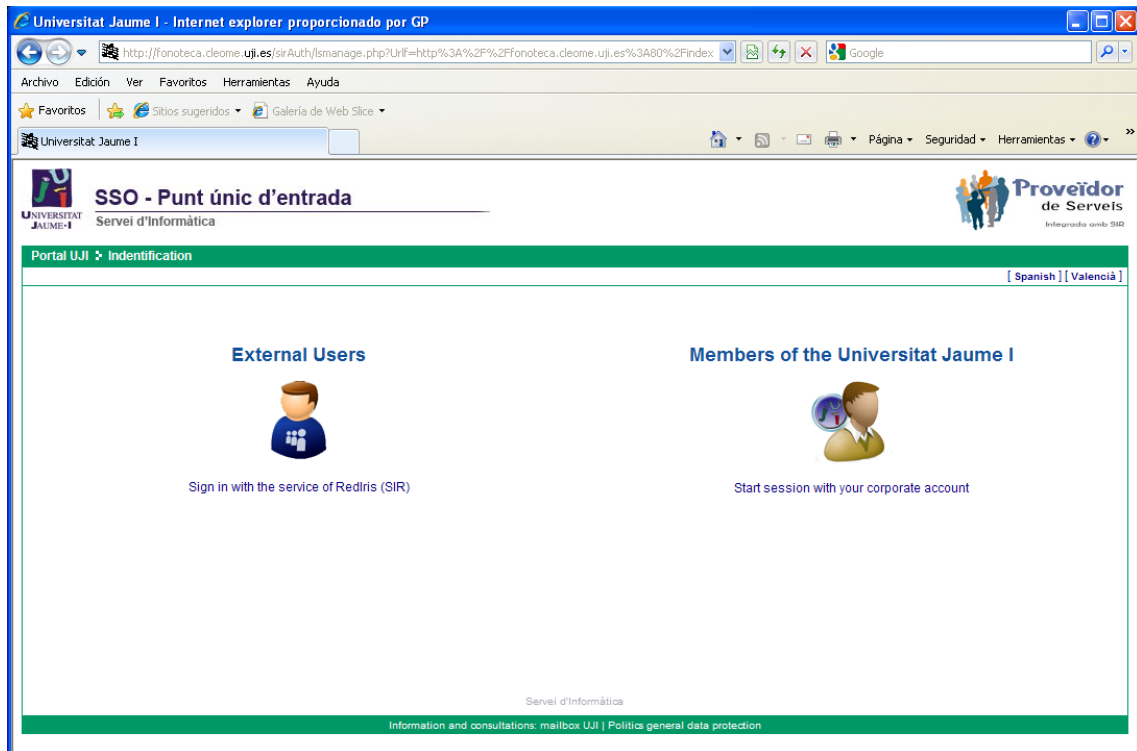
Universitat Jaume I - Internet explorer proporcionado por GP

http://fonoteca.cleome.uji.es/sirAuth/lsmanage.php?Urlf=http%3A%2F%2Ffonoteca.cleome.uji.es%3A80%2Findex

Google

Archivo Edición Ver Favoritos Herramientas Ayuda

Favoritos Sitios sugeridos Galería de Web Slice

Universitat Jaume I

Página Seguridad Herramientas

UNIVERSITAT JAUME·I

SSO - Punt únic d'entrada

Servei d'Informàtica

Proveïdor de Serveis

Integrada amb SIR

Portal UJI : Indentification

[ Spanish ] [ Valencià ]

External Users

Sign in with the service of RedIris (SIR)

Members of the Universitat Jaume I

Start session with your corporate account

Servei d'Informàtica

Information and consultations: mailbox UJI | Politics general data protection